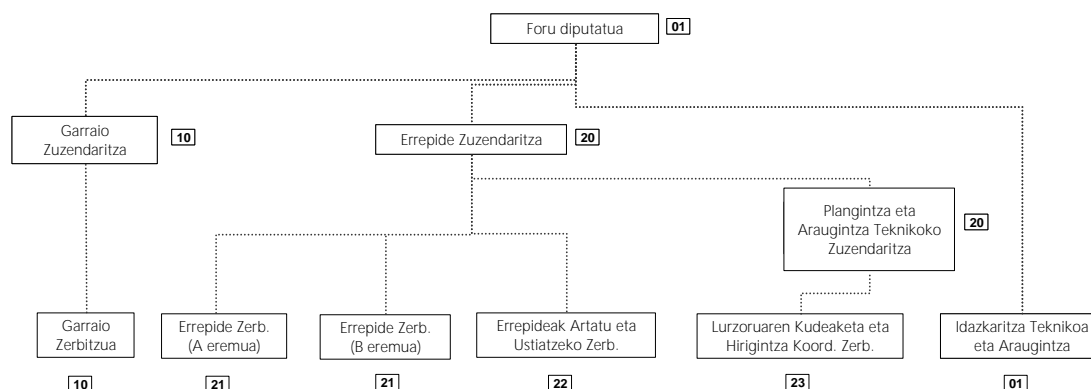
Foru diputatua 01

Garraio Zuzendaritza 10

Errepide Zuzendaritza 20

Plangintza eta Araugintza Teknikoko Zuzendaritza 20

Garraio Zerbitzua 10

Errepide Zerb. (A eremua) 21

Errepide Zerb. (B eremua) 21

Errepideak Artatu eta Ustiatzeko Zerb. 22

Lurzoruaren Kudeaketa eta Hirigintza Koord. Zerb. 23

Idazkaritza Teknikoa eta Araugintza 01